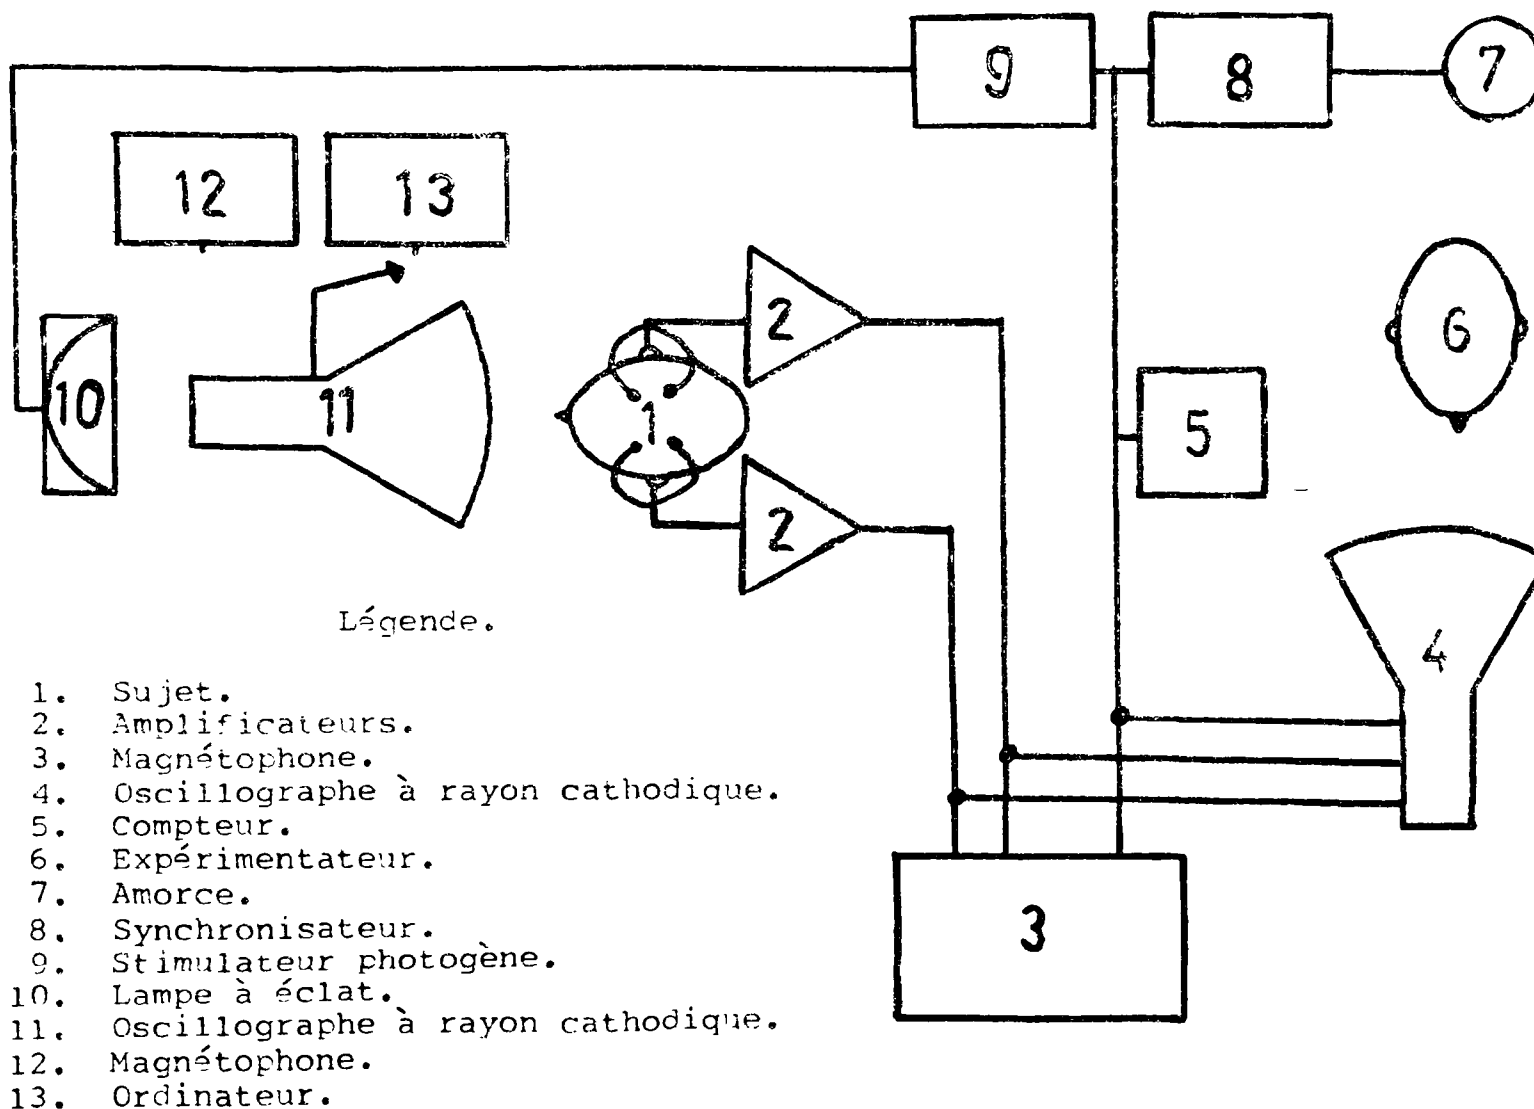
9
8
7
12
13
2
6
10
11
1
5
2
4
3

Légende.

1. Sujet.
2. Amplificateurs.
3. Magnétophone.
4. Oscillographe à rayon cathodique.
5. Compteur.
6. Expérimentateur.
7. Amorce.
8. Synchronisateur.
9. Stimulateur photogène.
10. Lampe à éclat.
11. Oscillographe à rayon cathodique.
12. Magnétophone.
13. Ordinateur.